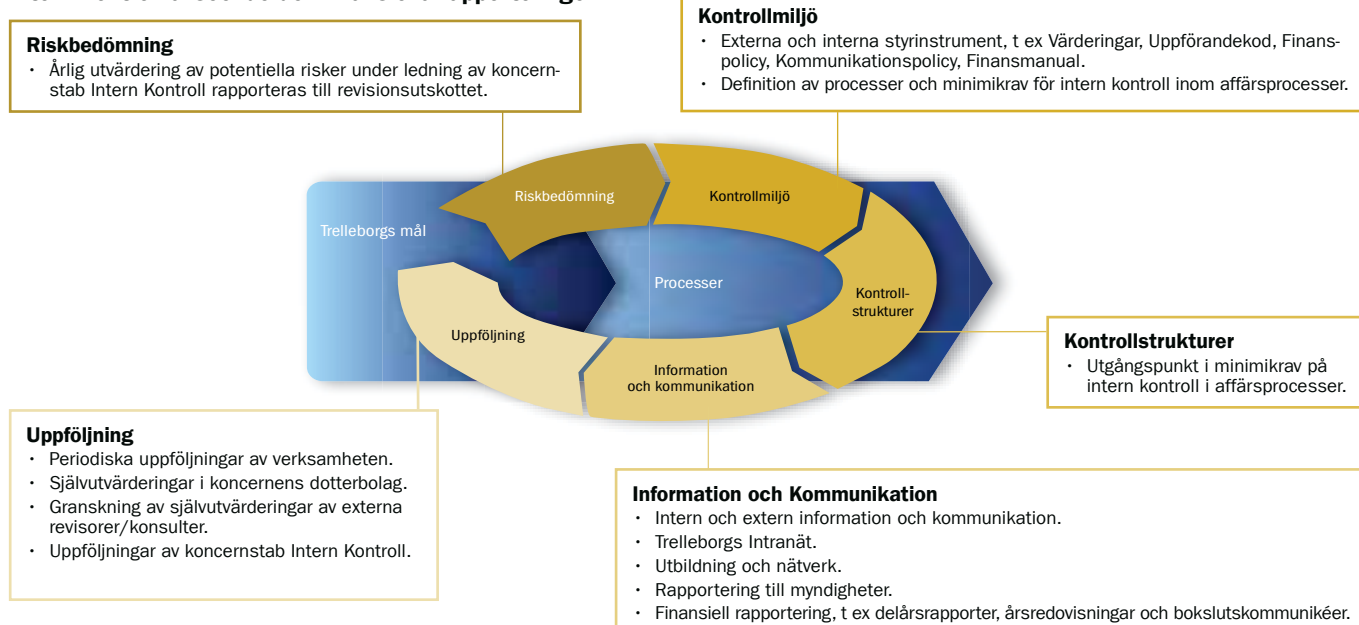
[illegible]

Riskbedömning
• Årlig utvärdering av potentiella risker under ledning av koncernstab Intern Kontroll rapporteras till revisionsutskottet.

Kontrollmiljö
• Externa och interna styrinstrument, t ex Värderingar, Uppförandekod, Finanspolicy, Kommunikationspolicy, Finansmanual.
• Definition av processer och minimikrav för intern kontroll inom affärsprocesser.

Trelleborgs mål

Riskbedömning

Kontrollmiljö

Processer

Kontrollstrukturer

Uppföljning

Information och kommunikation

Kontrollstrukturer
• Utgångspunkt i minimikrav på intern kontroll i affärsprocesser.

Uppföljning
• Periodiska uppföljningar av verksamheten.
• Självutvärderingar i koncernens dotterbolag.
• Granskning av självutvärderingar av externa revisorer/konsulter.
• Uppföljningar av koncernstab Intern Kontroll.

Information och Kommunikation
• Intern och extern information och kommunikation.
• Trelleborgs Intranät.
• Utbildning och nätverk.
• Rapportering till myndigheter.
• Finansiell rapportering, t ex delårsrapporter, årsredovisningar och bokslutskommunikéer.